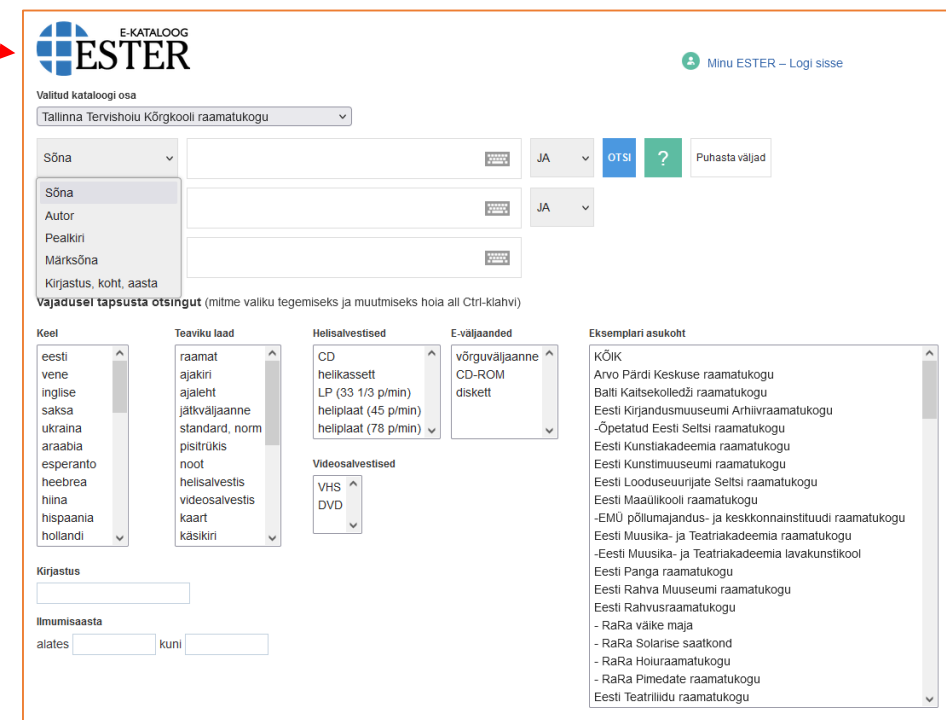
E-KATALOOG
ESTER

Minu ESTER – Logi sisse

Valitud kataloogi osa
Tallinna Tervishoiu Kõrgkooli raamatukogu

Sõna
JA
OTSI
?
Puhasta väljad

Sõna
Autor
Pealkiri
Märksõna
Kirjastus, koht, aasta

JA

Vajadusel täpsusta otsingut (mitme valiku tegemiseks ja muutmiseks hoia all Ctrl-klahvi)

Keel
eesti
vene
inglise
saksa
ukraina
araabia
esperanto
heebrea
hiina
hispaania
hollandi

Teaviku laad
raamat
ajakiri
ajaleht
jätkväljaanne
standard, norm
pisitrükis
noot
helisalvestis
videosalvestis
kaart
käsikiri

Helisalvestised
CD
helikassett
LP (33 1/3 p/min)
heliplaat (45 p/min)
heliplaat (78 p/min)

Videosalvestised
VHS
DVD

E-väljaanded
võrguväljaanne
CD-ROM
diskett

Eksemplari asukoht
KÕIK
Arvo Pärdi Keskuse raamatukogu
Balti Kaitsekolledži raamatukogu
Eesti Kirjandusmuuseumi Arhiivraamatukogu
-Õpetatud Eesti Seltsi raamatukogu
Eesti Kunstiakadeemia raamatukogu
Eesti Kunstimuuseumi raamatukogu
Eesti Looduseuurijate Seltsi raamatukogu
Eesti Maaülikooli raamatukogu
-EMÜ põllumajandus- ja keskkonnainstituudi raamatukogu
Eesti Muusika- ja Teatriakadeemia raamatukogu
-Eesti Muusika- ja Teatriakadeemia lavakunstikool
Eesti Panga raamatukogu
Eesti Rahva Muuseumi raamatukogu
Eesti Rahvusraamatukogu
- RaRa väike maja
- RaRa Solarise saatkond
- RaRa Hoiuraamatukogu
- RaRa Pimedate raamatukogu
Eesti Teatriliidu raamatukogu

Kirjastus

Ilmumisaasta
alates
kuni